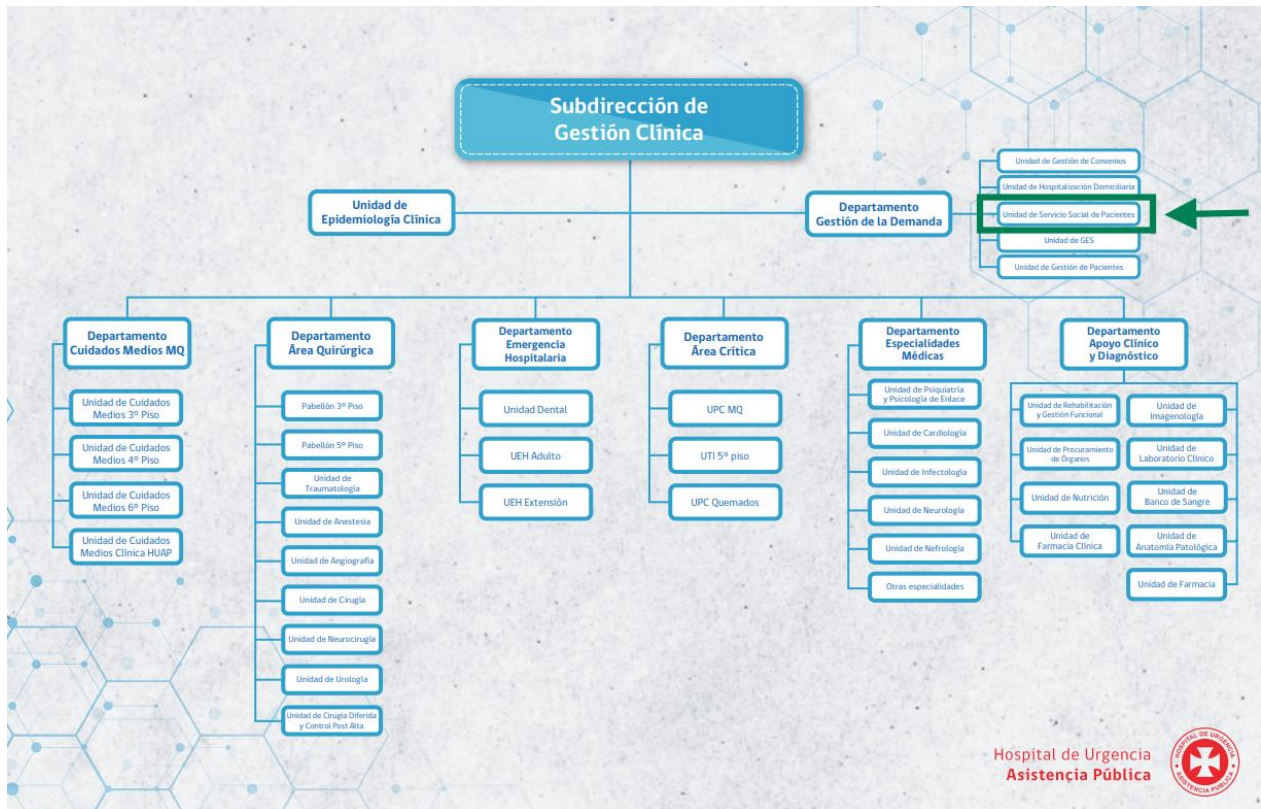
Subdirección de Gestión Clínica

Unidad de Epidemiología Clínica

Departamento Gestión de la Demanda

Unidad de Gestión de Convenios

Unidad de Hospitalización Domiciliaria

Unidad de Servicio Social de Pacientes

Unidad de GES

Unidad de Gestión de Pacientes

Departamento Cuidados Medios MQ

Unidad de Cuidados Medios 3º Piso

Unidad de Cuidados Medios 4º Piso

Unidad de Cuidados Medios 6º Piso

Unidad de Cuidados Medios Clínica HUAP

Departamento Área Quirúrgica

Pabellón 3º Piso

Pabellón 5º Piso

Unidad de Traumatología

Unidad de Anestesia

Unidad de Angiografía

Unidad de Cirugía

Unidad de Neurocirugía

Unidad de Urología

Unidad de Cirugía Diferida y Control Post Alta

Departamento Emergencia Hospitalaria

Unidad Dental

UEH Adulto

UEH Extensión

Departamento Área Crítica

UPC MQ

UTI 5º piso

UPC Quemados

Departamento Especialidades Médicas

Unidad de Psiquiatría y Psicología de Enlace

Unidad de Cardiología

Unidad de Infectología

Unidad de Neurología

Unidad de Nefrología

Otras especialidades

Departamento Apoyo Clínico y Diagnóstico

Unidad de Rehabilitación y Gestión Funcional

Unidad de Procuramiento de Órganos

Unidad de Nutrición

Unidad de Farmacia Clínica

Unidad de Imagenología

Unidad de Laboratorio Clínico

Unidad de Banco de Sangre

Unidad de Anatomía Patológica

Unidad de Farmacia

Hospital de Urgencia
Asistencia Pública

HOSPITAL DE URGENCIA ASISTENCIA PÚBLICA